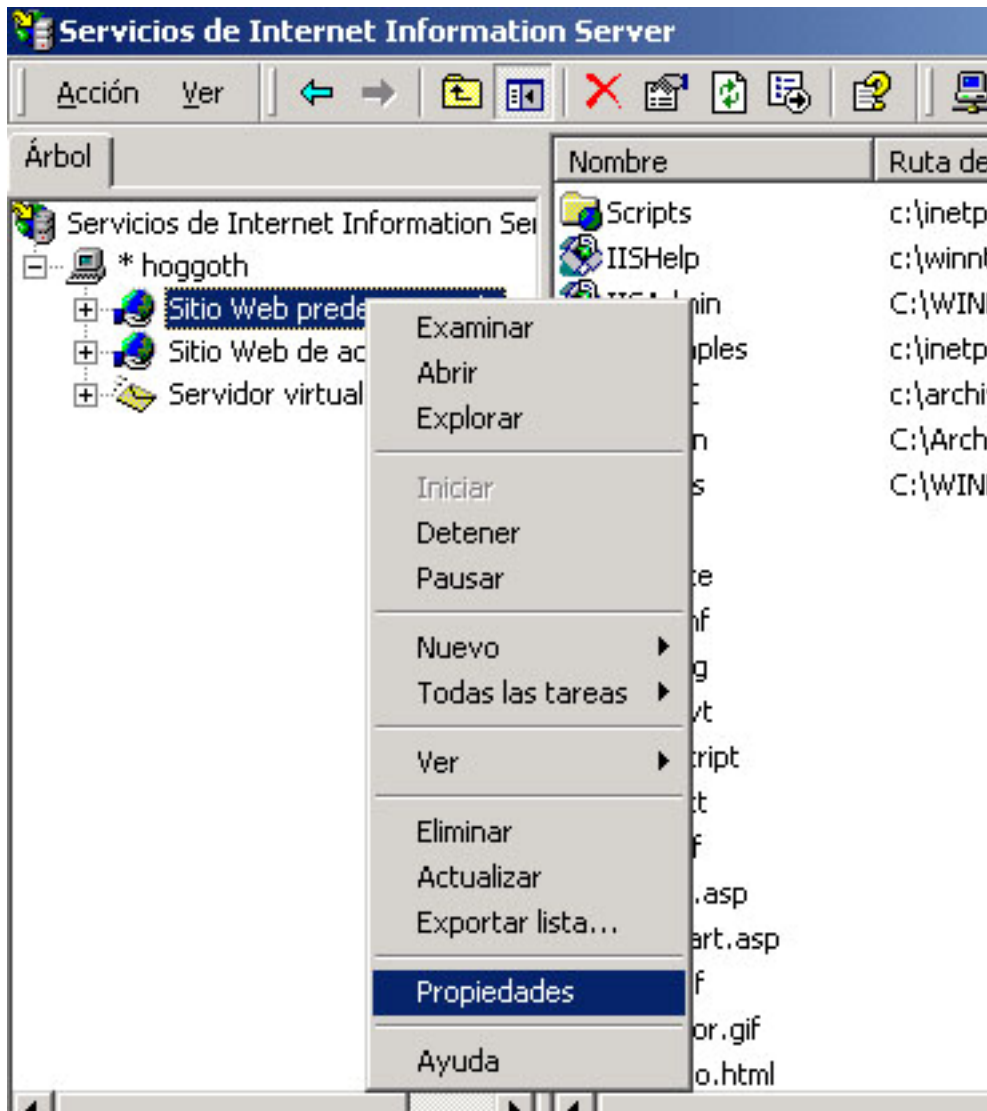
Servicios de Internet Information Server

Acción Ver

Árbol

Servicios de Internet Information Ser
* hoggoth
Sitio Web prede
Sitio Web de ac
Servidor virtual

Nombre | Ruta de
Scripts | c:\inetp
IISHelp | c:\winnt
IISAdmin | C:\WIN
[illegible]ples | c:\inetp
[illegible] | c:\archi
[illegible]n | C:\Arch
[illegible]s | C:\WIN
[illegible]te
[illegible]nf
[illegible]g
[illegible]vt
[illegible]ript
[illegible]t
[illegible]f
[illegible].asp
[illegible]art.asp
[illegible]f
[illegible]or.gif
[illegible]o.html

Examinar
Abrir
Explorar
Iniciar
Detener
Pausar
Nuevo
Todas las tareas
Ver
Eliminar
Actualizar
Exportar lista...
Propiedades
Ayuda